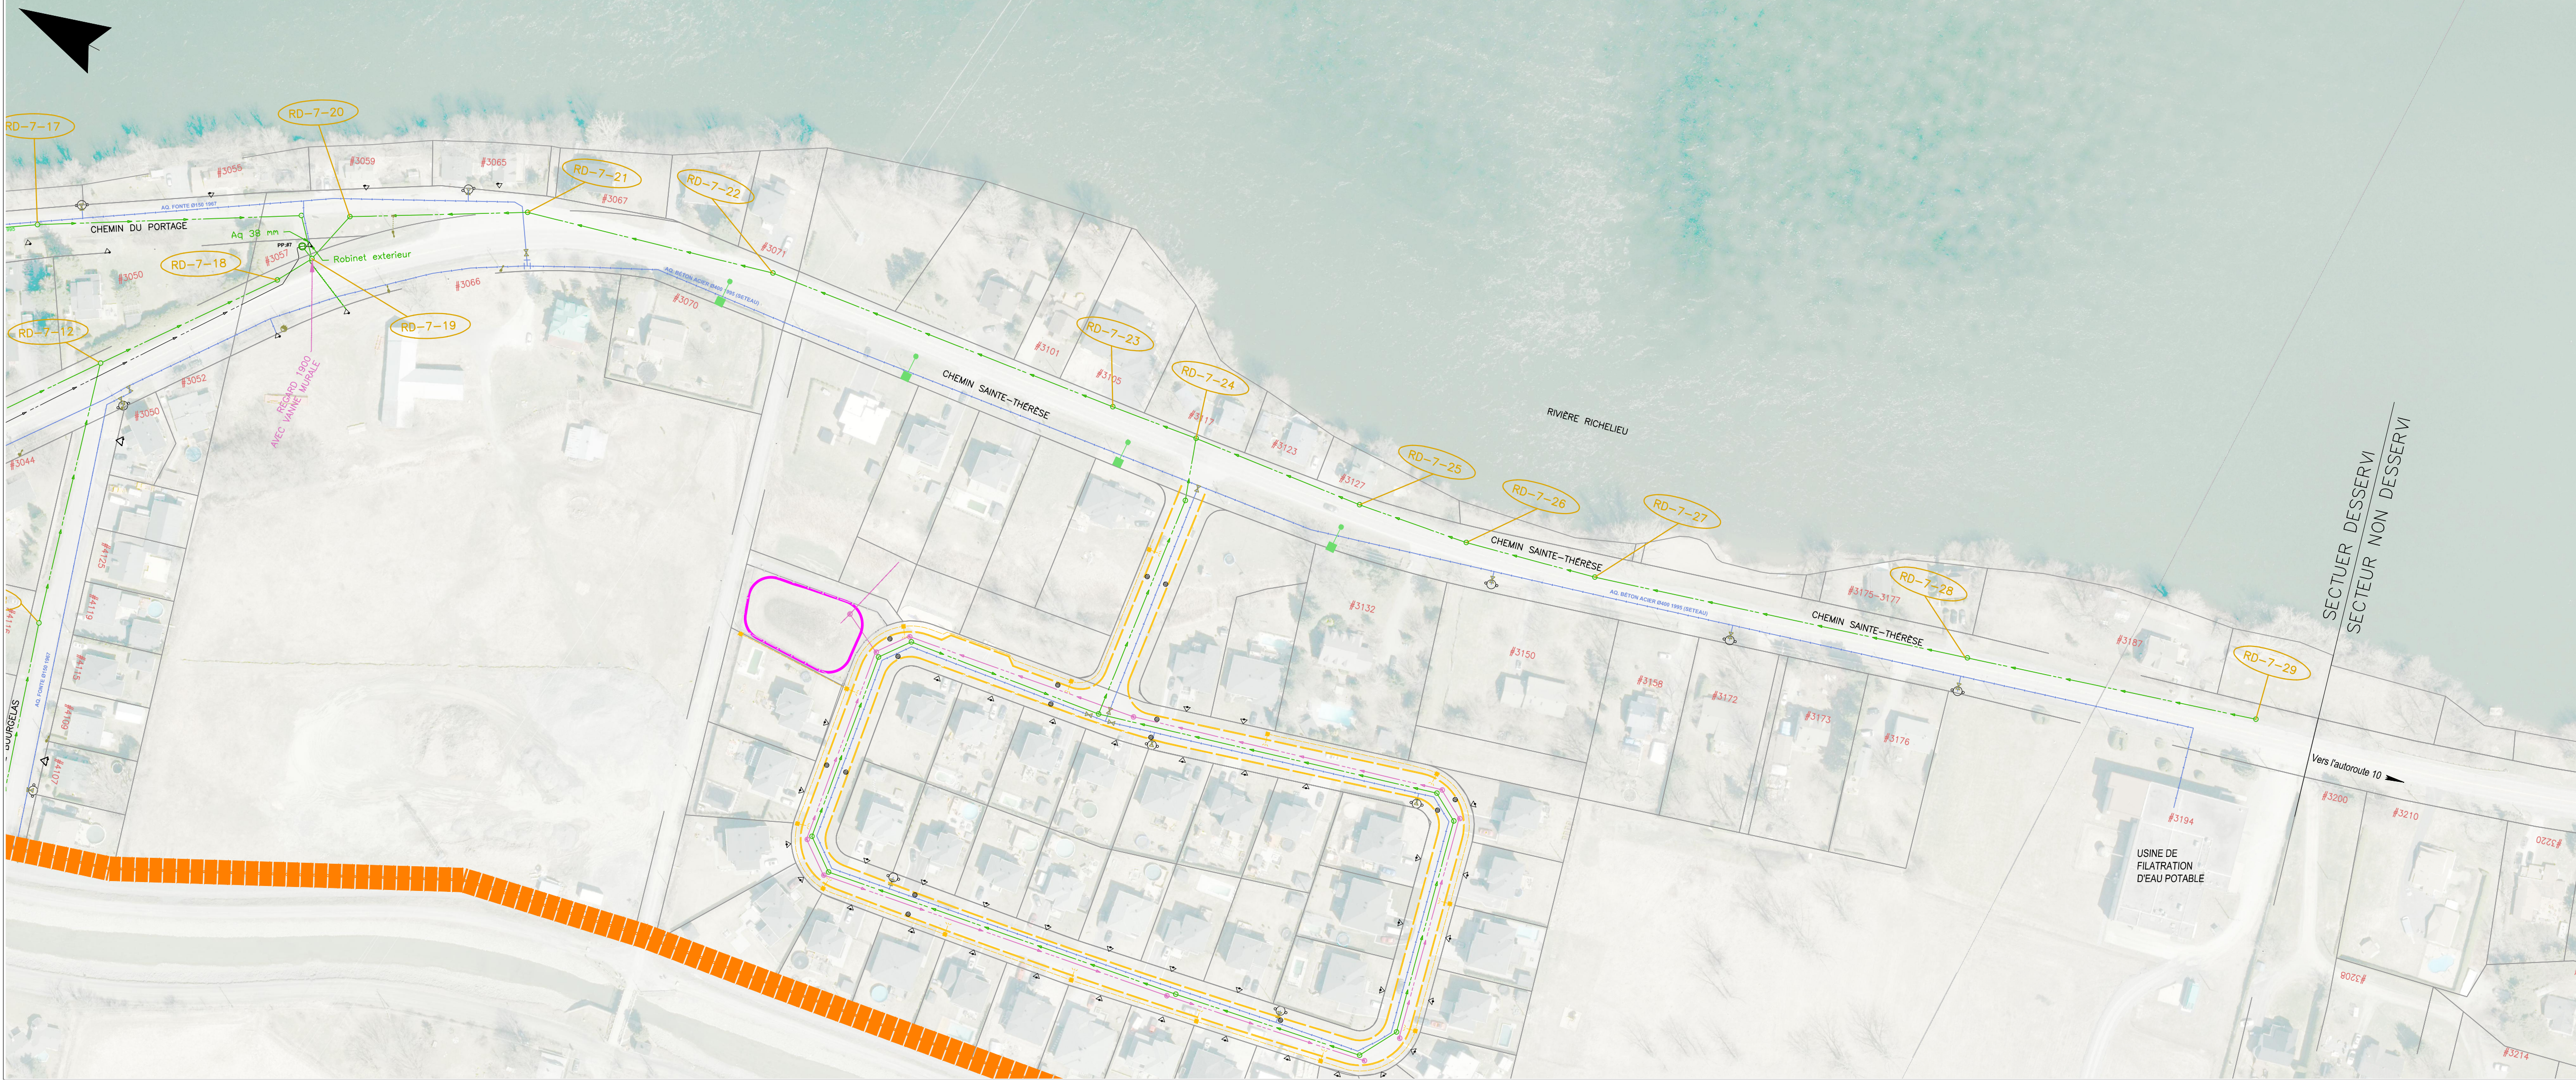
RD-7-17
RD-7-20
#3055
#3059
#3065
RD-7-21
RD-7-22
#3067
AQ. FONTE Ø150 1987
CHEMIN DU PORTAGE
Aq 38 mm
PP-87
Robinet exterieur
RD-7-18
#3057
#3071
#3050
#3066
AQ. BÉTON ACIER Ø400 1995 (SETEAU)
#3070
RD-7-19
RD-7-12
RD-7-23
#3101
REGARD 1900 AVEC VANNE MURALE
#3052
CHEMIN SAINTE-THÉRÈSE
#3105
RD-7-24
#3050
#3117
RIVIÈRE RICHELIEU
#3044
#3123
RD-7-25
#3127
RD-7-26
RD-7-27
CHEMIN SAINTE-THÉRÈSE
#4125
SECTUER DESSERVI
SECTEUR NON DESSERVI
AQ. BÉTON ACIER Ø400 1995 (SETEAU)
#3175-3177
RD-7-28
#3132
CHEMIN SAINTE-THÉRÈSE
#4119
#3187
#3150
RD-7-29
#3158
#3172
#4115
#3173
#3176
AQ. FONTE Ø150 1987
BOURGEAS
#4109
#4101
Vers l'autoroute 10
#3200
#3210
#3194
#3220
USINE DE FILATRATION D'EAU POTABLE
#3208
#3214